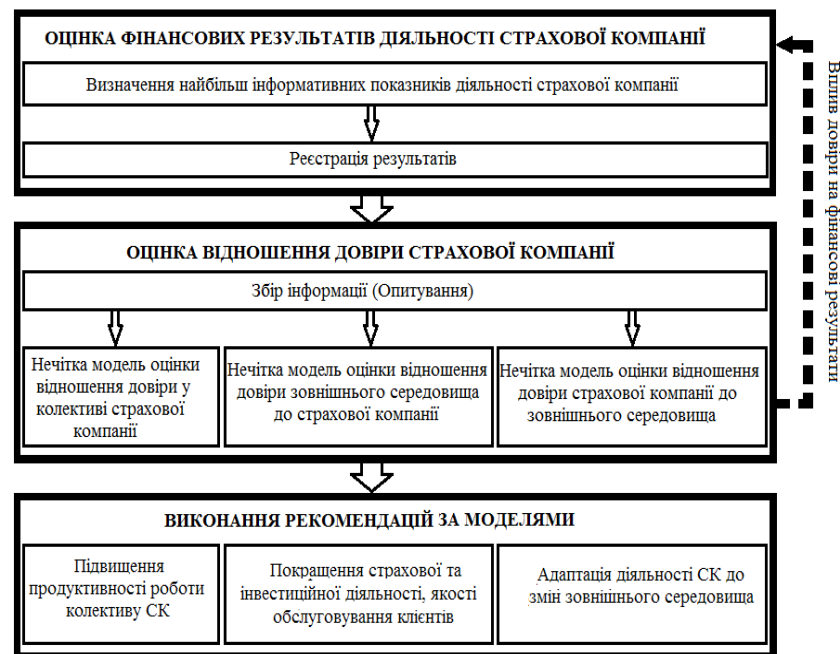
ОЦІНКА ФІНАНСОВИХ РЕЗУЛЬТАТІВ ДІЯЛЬНОСТІ СТРАХОВОЇ КОМПАНІЇ

Визначення найбільш інформативних показників діяльності страхової компанії

Реєстрація результатів

ОЦІНКА ВІДНОШЕННЯ ДОВІРИ СТРАХОВОЇ КОМПАНІЇ

Збір інформації (Опитування)

Нечітка модель оцінки відношення довіри у колективі страхової компанії

Нечітка модель оцінки відношення довіри зовнішнього середовища до страхової компанії

Нечітка модель оцінки відношення довіри страхової компанії до зовнішнього середовища

ВИКОНАННЯ РЕКОМЕНДАЦІЙ ЗА МОДЕЛЯМИ

Підвищення продуктивності роботи колективу СК

Покращення страхової та інвестиційної діяльності, якості обслуговування клієнтів

Адаптація діяльності СК до змін зовнішнього середовища

Вплив довіри на фінансові результати